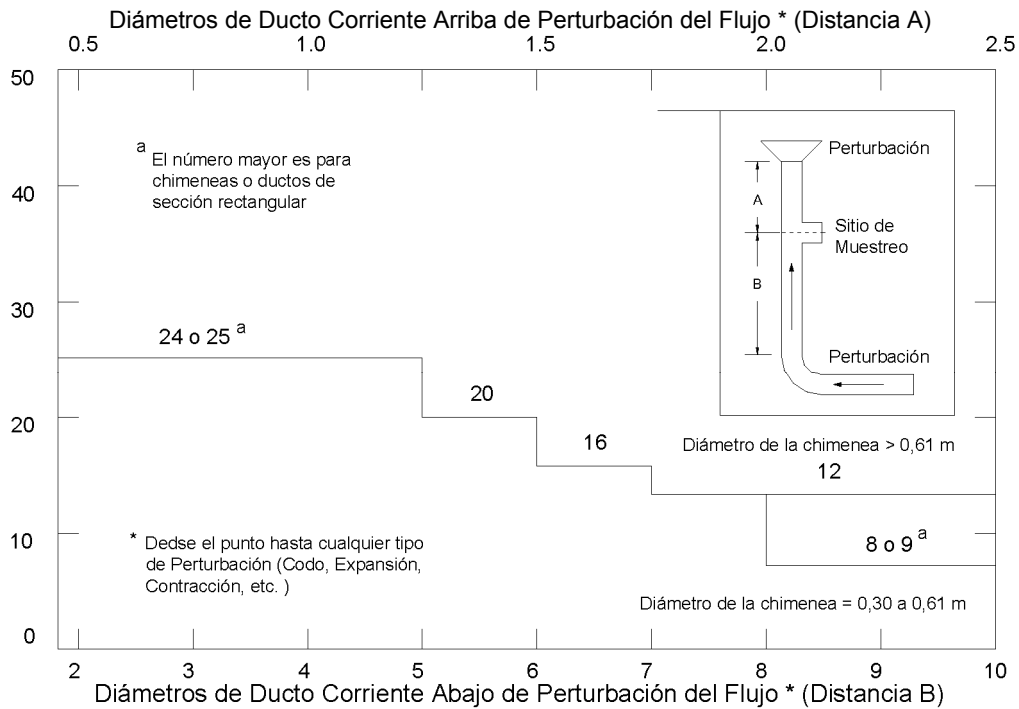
Diámetros de Ducto Corriente Arriba de Perturbación del Flujo * (Distancia A)

0.5 1.0 1.5 2.0 2.5

50
40
30
20
10
0

$^a$ El número mayor es para chimeneas o ductos de sección rectangular

Perturbación

A

Sitio de Muestreo

B

Perturbación

24 o 25 $^a$

20

16

Diámetro de la chimenea > 0,61 m

12

* Dedse el punto hasta cualquier tipo de Perturbación (Codo, Expansión, Contracción, etc. )

8 o 9 $^a$

Diámetro de la chimenea = 0,30 a 0,61 m

2 3 4 5 6 7 8 9 10

Diámetros de Ducto Corriente Abajo de Perturbación del Flujo * (Distancia B)